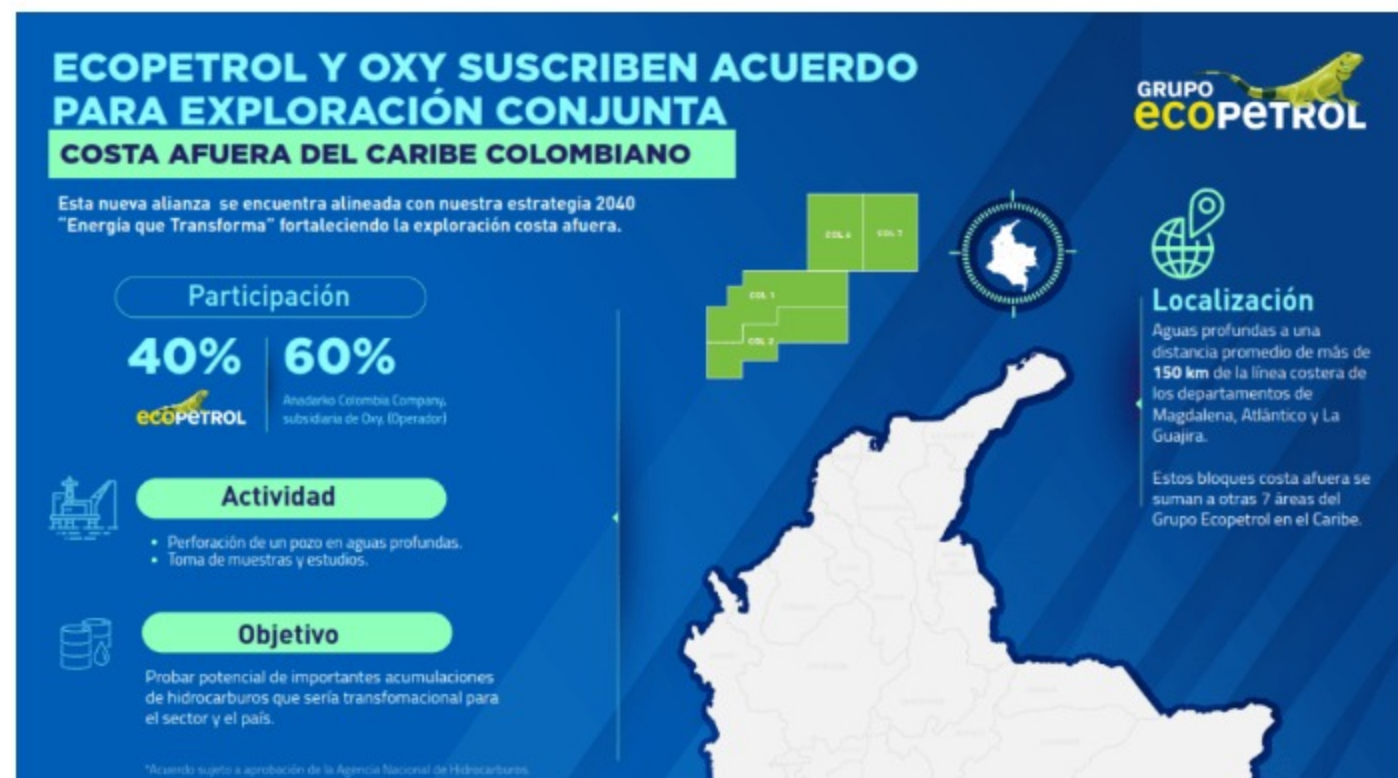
ECOPETROL Y OXY SUSCRIBEN ACUERDO PARA EXPLORACIÓN CONJUNTA

COSTA AFUERA DEL CARIBE COLOMBIANO

GRUPO ecopetrol

Esta nueva alianza se encuentra alineada con nuestra estrategia 2040 "Energía que Transforma" fortaleciendo la exploración costa afuera.

Participación

40%

ecopetrol

60%

Anadarko Colombia Company, subsidiaria de Oxy. (Operador)

Actividad

• Perforación de un pozo en aguas profundas.
• Toma de muestras y estudios.

Objetivo

Probar potencial de importantes acumulaciones de hidrocarburos que sería transfomacional para el sector y el país.

*Acuerdo sujeto a aprobación de la Agencia Nacional de Hidrocarburos.

COL 6

COL 7

COL 1

COL 2

Localización

Aguas profundas a una distancia promedio de más de 150 km de la línea costera de los departamentos de Magdalena, Atlántico y La Guajira.

Estos bloques costa afuera se suman a otras 7 áreas del Grupo Ecopetrol en el Caribe.